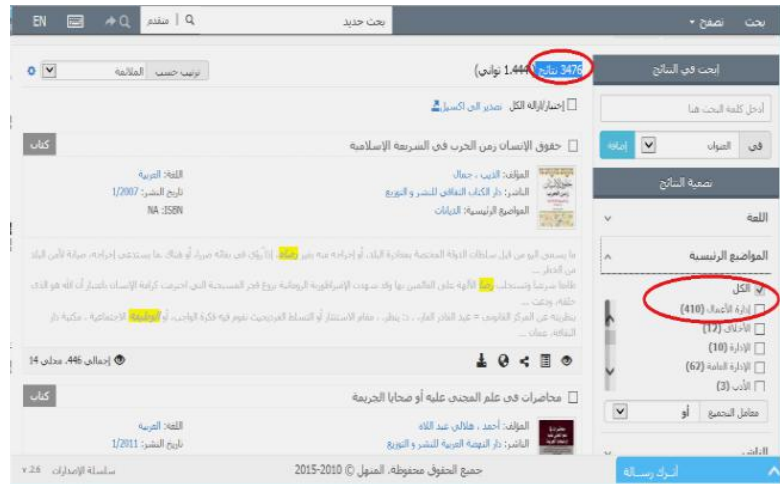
EN | مقدم | بحث جديد | تصفح | بحث

ترتيب حسب الملائمة

3476 نتائج (1.444 ثواني)

إختيار/إزالة الكل تصدير الى اكسيل

ابحث في النتائج

أدخل كلمة البحث هنا

في العنوان إضافة

تصفية النتائج

اللغة

المواضيع الرئيسية

الكل
إدارة الأعمال (410)
الأخلاق (17)
الإدارة (10)
الإدارة العامة (62)
الأدب (3)

معامل التجميع أو

حقوق الإنسان زمن الحرب في الشريعة الإسلامية

كتاب

المؤلف: الذيب ، جمال
الناشر: دار الكتاب الثقافي للنشر و التوزيع
المواضيع الرئيسية: الديانات

اللغة: العربية
تاريخ النشر: 1/2007
ISBN: NA

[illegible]

إجمالي 446، مدلي 4

محاضرات في علم المجنى عليه أو ضحايا الجريمة

كتاب

المؤلف: أحمد ، هلالي عبد اللاه
الناشر: دار النهضة العربية للنشر و التوزيع

اللغة: العربية
تاريخ النشر: 1/2011

v 2.6 سلسلة الإصدارات

جميع الحقوق محفوظة، المنهل © 2010-2015

اترك رسالة